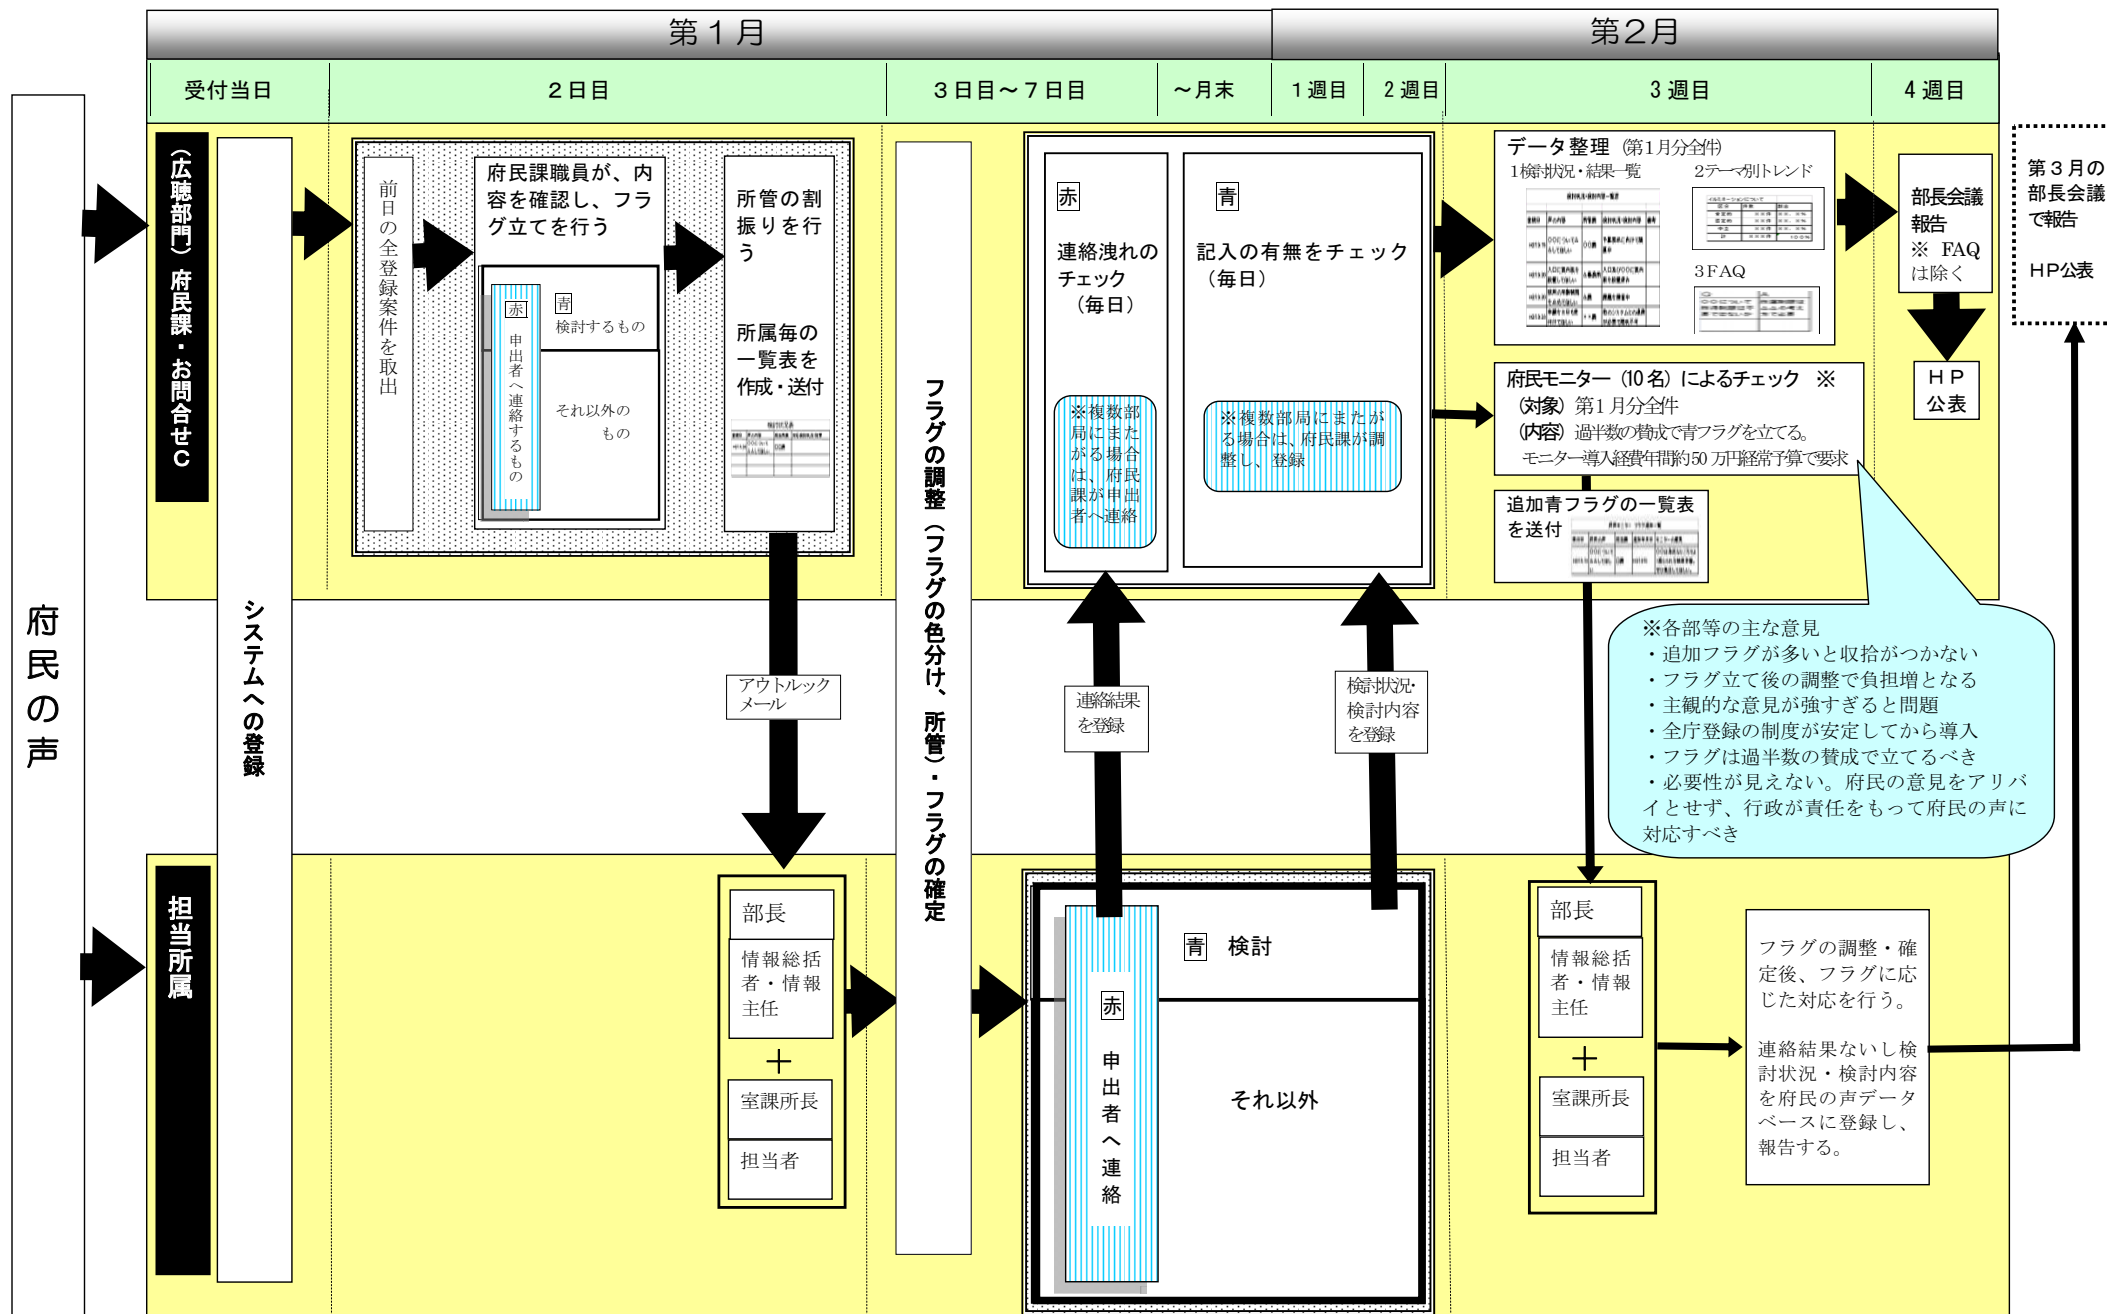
第１月

第２月

受付当日

２日目

３日目～７日目

～月末

１週目

２週目

３週目

４週目

府民の声

（広聴部門）府民課・お問合せＣ

システムへの登録

前日の全登録案件を取出

府民課職員が、内容を確認し、フラグ立てを行う

赤

申出者へ連絡するもの

青

検討するもの

それ以外のもの

所管の割振りを行う

所属毎の一覧表を作成・送付

アウトルックメール

フラグの調整（フラグの色分け、所管）・フラグの確定

赤

連絡洩れのチェック（毎日）

※複数部局にまたがる場合は、府民課が申出者へ連絡

青

記入の有無をチェック（毎日）

※複数部局にまたがる場合は、府民課が調整し、登録

連絡結果を登録

検討状況・検討内容を登録

データ整理（第１月分全件）

1検討状況・結果一覧

2テーマ別トレンド

3FAQ

府民モニター（10名）によるチェック ※

（対象）第１月分全件

（内容）過半数の賛成で青フラグを立てる。

モニター導入経費年間約50万円経常予算で要求

追加青フラグの一覧表を送付

※各部等の主な意見

・追加フラグが多いと収拾がつかない

・フラグ立て後の調整で負担増となる

・主観的な意見が強すぎると問題

・全庁登録の制度が安定してから導入

・フラグは過半数の賛成で立てるべき

・必要性が見えない。府民の意見をアリバイとせず、行政が責任をもって府民の声に対応すべき

部長会議報告

※ FAQは除く

ＨＰ公表

第３月の部長会議で報告

HP公表

担当所属

部長

情報総括者・情報主任

＋

室課所長

担当者

青 検討

赤

申出者へ連絡

それ以外

部長

情報総括者・情報主任

＋

室課所長

担当者

フラグの調整・確定後、フラグに応じた対応を行う。

連絡結果ないし検討状況・検討内容を府民の声データベースに登録し、報告する。